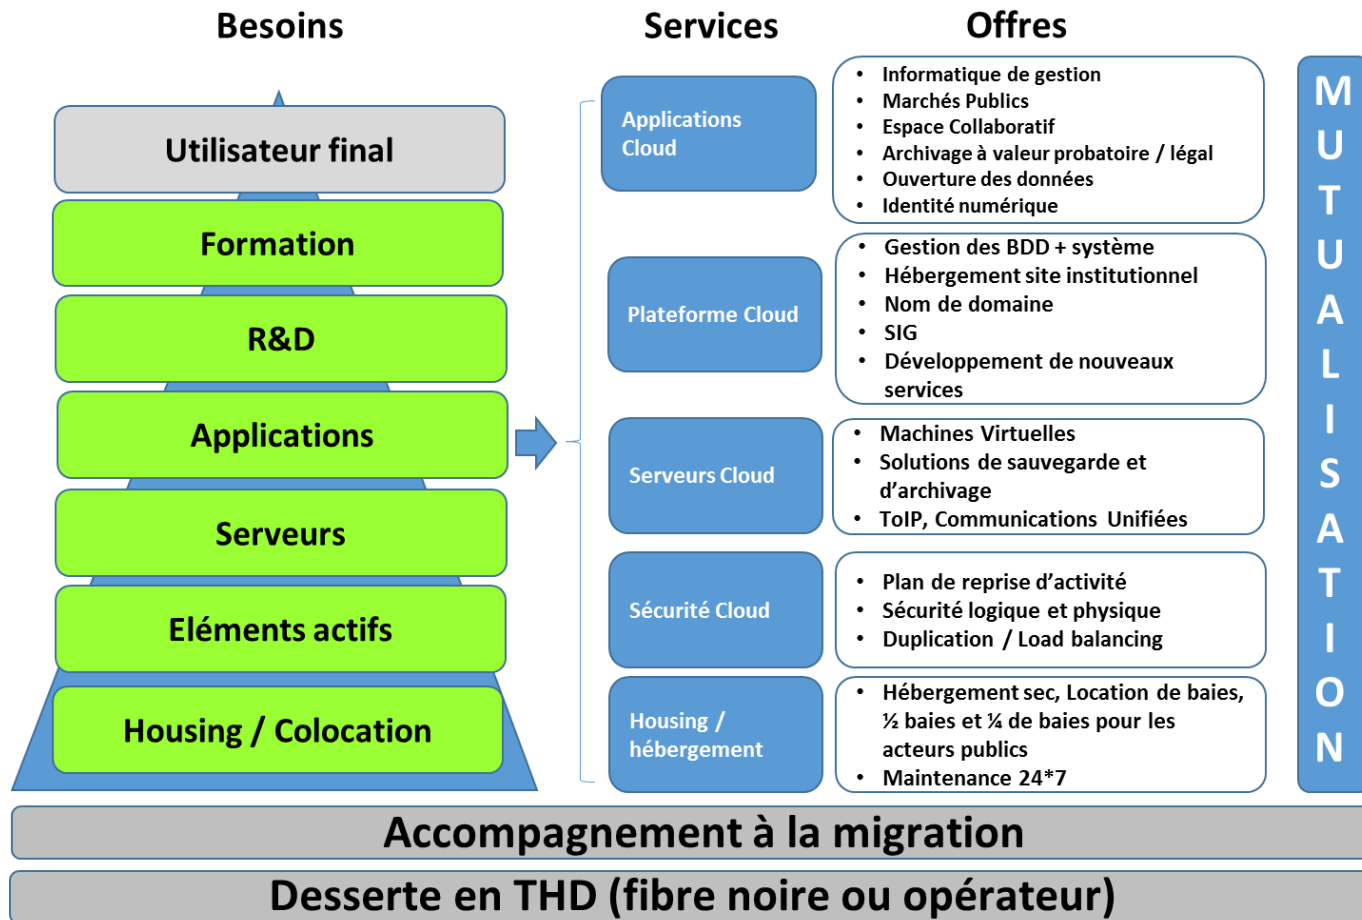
Besoins

Utilisateur final

Formation

R&D

Applications

Serveurs

Eléments actifs

Housing / Colocation

Services

Offres

Applications Cloud

- Informatique de gestion
- Marchés Publics
- Espace Collaboratif
- Archivage à valeur probatoire / légal
- Ouverture des données
- Identité numérique

Plateforme Cloud

- Gestion des BDD + système
- Hébergement site institutionnel
- Nom de domaine
- SIG
- Développement de nouveaux services

Serveurs Cloud

- Machines Virtuelles
- Solutions de sauvegarde et d'archivage
- ToIP, Communications Unifiées

Sécurité Cloud

- Plan de reprise d'activité
- Sécurité logique et physique
- Duplication / Load balancing

Housing / hébergement

- Hébergement sec, Location de baies, ½ baies et ¼ de baies pour les acteurs publics
- Maintenance 24*7

MUTUALISATION

Accompagnement à la migration

Desserte en THD (fibre noire ou opérateur)